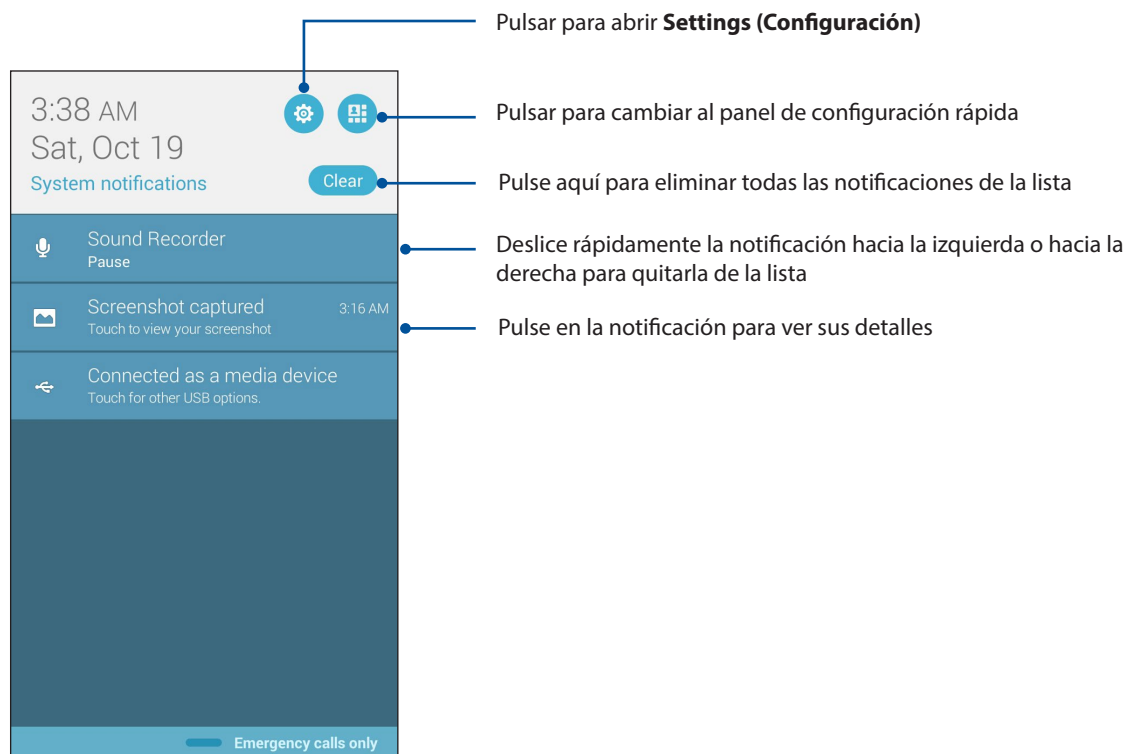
3:38 AM
Sat, Oct 19
System notifications

Clear

Sound Recorder
Pause

Screenshot captured
3:16 AM
Touch to view your screenshot

Connected as a media device
Touch for other USB options.

Emergency calls only

Pulsar para abrir **Settings (Configuración)**

Pulsar para cambiar al panel de configuración rápida

Pulse aquí para eliminar todas las notificaciones de la lista

Deslice rápidamente la notificación hacia la izquierda o hacia la derecha para quitarla de la lista

Pulse en la notificación para ver sus detalles